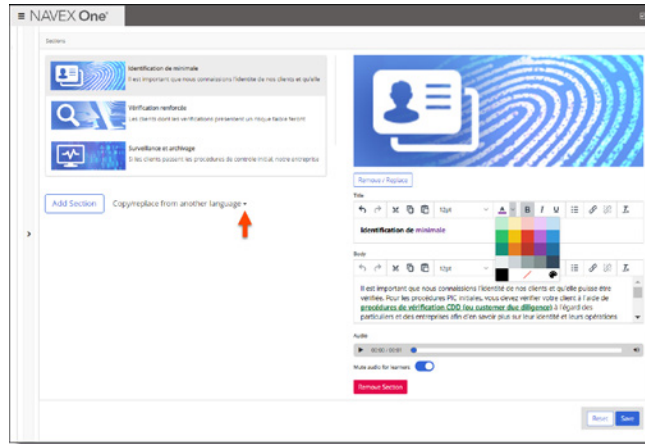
≡ NAVEX One

Sections

Identification de minimale
Il est important que nous connaissions l'identité de nos clients et qu'elle

Vérification renforcée
Les clients dont les vérifications présentent un risque faible feront

Surveillance et archivage
Si les clients passent les procédures de contrôle initial, notre entreprise

Add Section
Copy/replace from another language ▾

Remove / Replace

Title

12pt

Identification de minimale

Body

12pt

Il est important que nous connaissions l'identité de nos clients et qu'elle puisse être vérifiée. Pour les procédures PIC initiales, vous devez vérifier votre client à l'aide de procédures de vérification CDD (ou customer due diligence) à l'égard des particuliers et des entreprises afin d'en savoir plus sur leur identité et leurs opérations

Audio

0:00 / 00:01

Mute audio for learners

Remove Section

Reset
Save